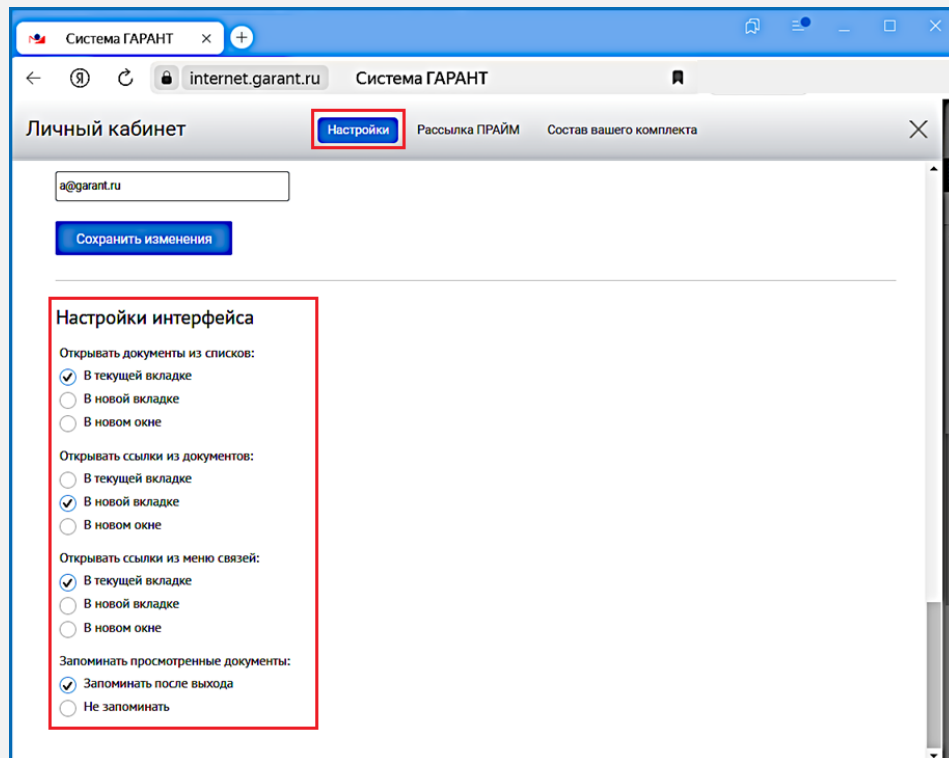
Система ГАРАНТ

internet.garant.ru Система ГАРАНТ

Личный кабинет

Настройки

Рассылка ПРАЙМ

Состав вашего комплекта

a@garant.ru

Сохранить изменения

Настройки интерфейса

Открывать документы из списков:

В текущей вкладке

В новой вкладке

В новом окне

Открывать ссылки из документов:

В текущей вкладке

В новой вкладке

В новом окне

Открывать ссылки из меню связей:

В текущей вкладке

В новой вкладке

В новом окне

Запоминать просмотренные документы:

Запоминать после выхода

Не запоминать